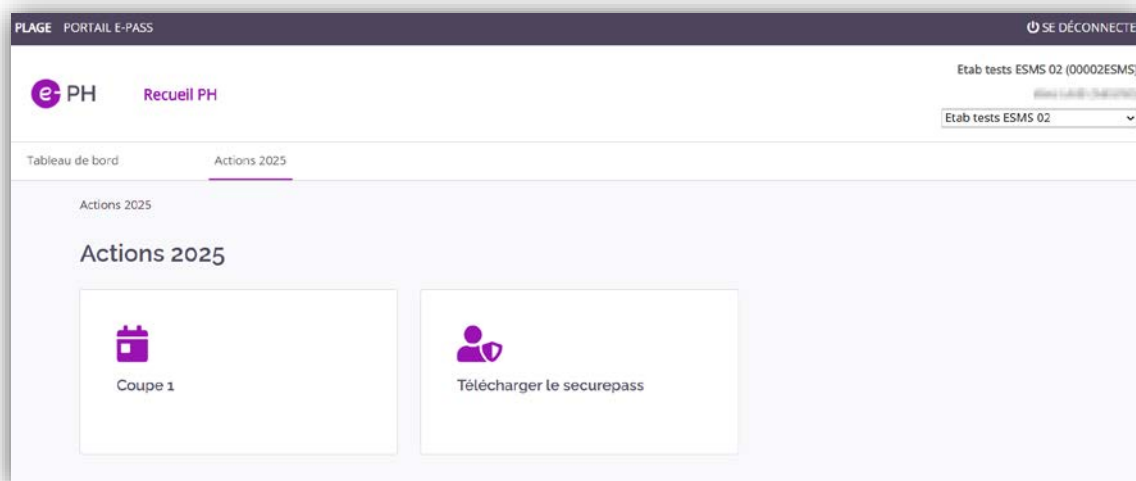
PLAGE PORTAIL E-PASS

SE DÉCONNECTE

e PH Recueil PH

Etab tests ESMS 02 (00002ESMS)

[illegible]

Etab tests ESMS 02

Tableau de bord

Actions 2025

Actions 2025

Actions 2025

Coupe 1

Télécharger le securepass